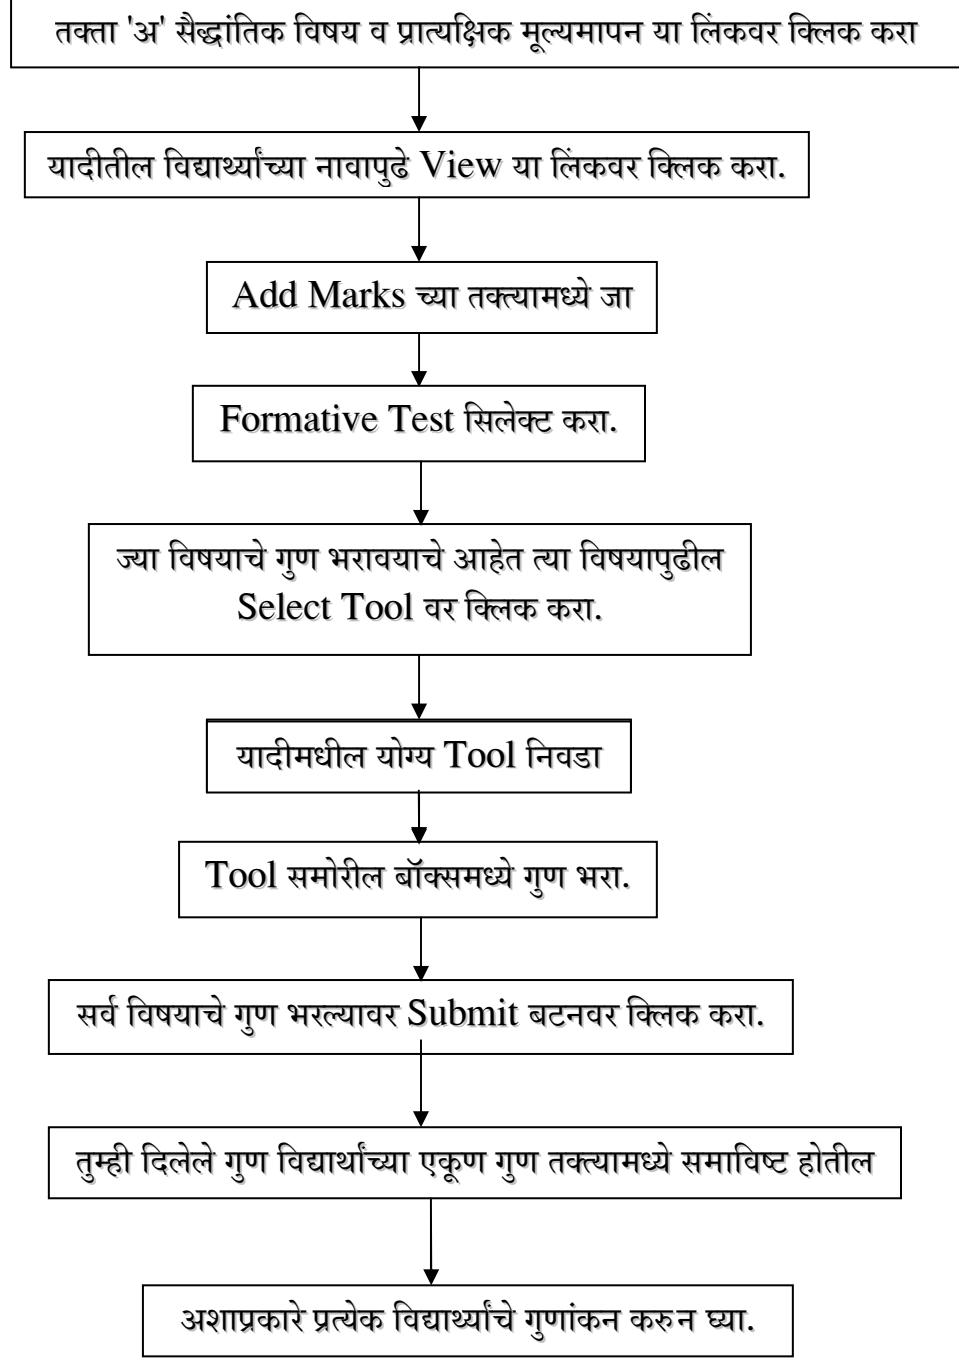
तक्ता 'अ' सैद्धांतिक विषय व प्रात्यक्षिक मूल्यमापन या लिंकवर क्लिक करा

यादीतील विद्यार्थ्यांच्या नावापुढे View या लिंकवर क्लिक करा.

Add Marks च्या तक्त्यामध्ये जा

Formative Test सिलेक्ट करा.

ज्या विषयाचे गुण भरावयाचे आहेत त्या विषयापुढील Select Tool वर क्लिक करा.

यादीमधील योग्य Tool निवडा

Tool समोरील बॉक्समध्ये गुण भरा.

सर्व विषयाचे गुण भरल्यावर Submit बटनवर क्लिक करा.

तुम्ही दिलेले गुण विद्यार्थ्यांच्या एकूण गुण तक्त्यामध्ये समाविष्ट होतील

अशाप्रकारे प्रत्येक विद्यार्थ्यांचे गुणांकन करुन घ्या.